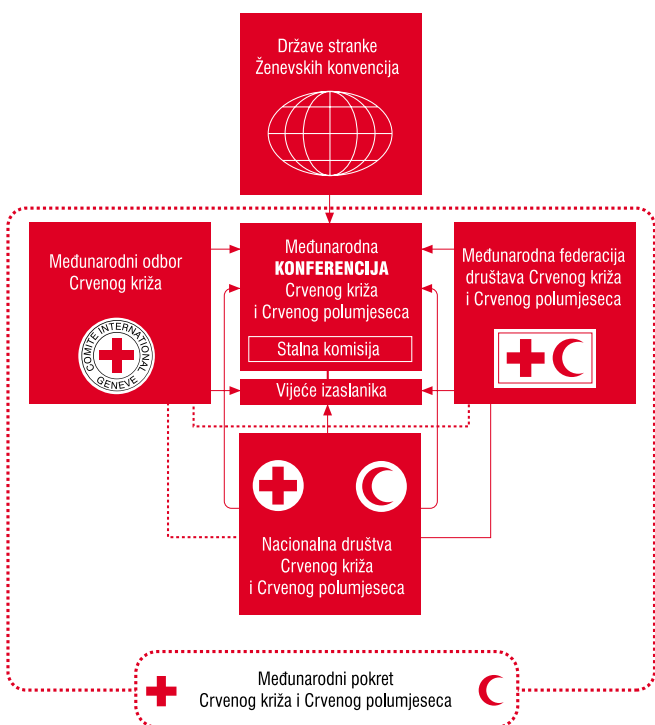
Države stranke Ženevskih konvencija

Međunarodni odbor Crvenog križa

COMITE INTERNATIONAL GENEVE

Međunarodna KONFERENCIJA Crvenog križa i Crvenog polumjeseca

Stalna komisija

Vijeće izaslanika

Međunarodna federacija društava Crvenog križa i Crvenog polumjeseca

Nacionalna društva Crvenog križa i Crvenog polumjeseca

Međunarodni pokret Crvenog križa i Crvenog polumjeseca